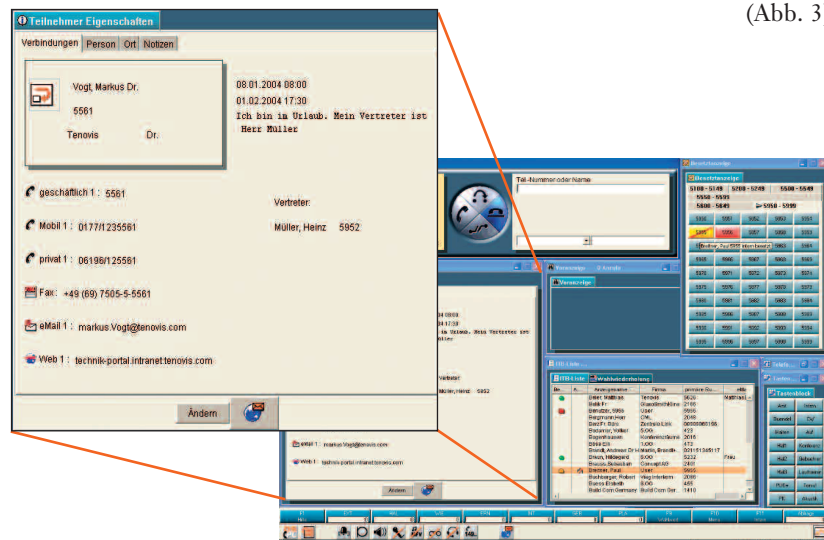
(Abb. 3

Teilnehmer Eigenschaften

Verbindungen | Person | Ort | Notizen

Vogt, Markus Dr.

5561

Tenovis Dr.

08.01.2004 08:00

01.02.2004 17:30

Ich bin im Urlaub. Mein Vertreter ist Herr Müller

geschäftlich 1 : 5561

Vertreter:

Mobil 1 : 0177/1235561

Müller, Heinz 5952

privat 1 : 06196/125561

Fax: +49 (69) 7505-5-5561

eMail 1 : markus.Vogt@tenovis.com

Web 1 : technik-portal.intranet.tenovis.com

Ändern

Tel.-Nummer oder Name

Besetztanzeige

5500 - 5549

5550 - 5599

Verzeichnis

Wahlwiederholung

Tastenblock

eMail 1 : markus.Vogt@tenovis.com

Web 1 : technik-portal.intranet.tenovis.com

Ändern